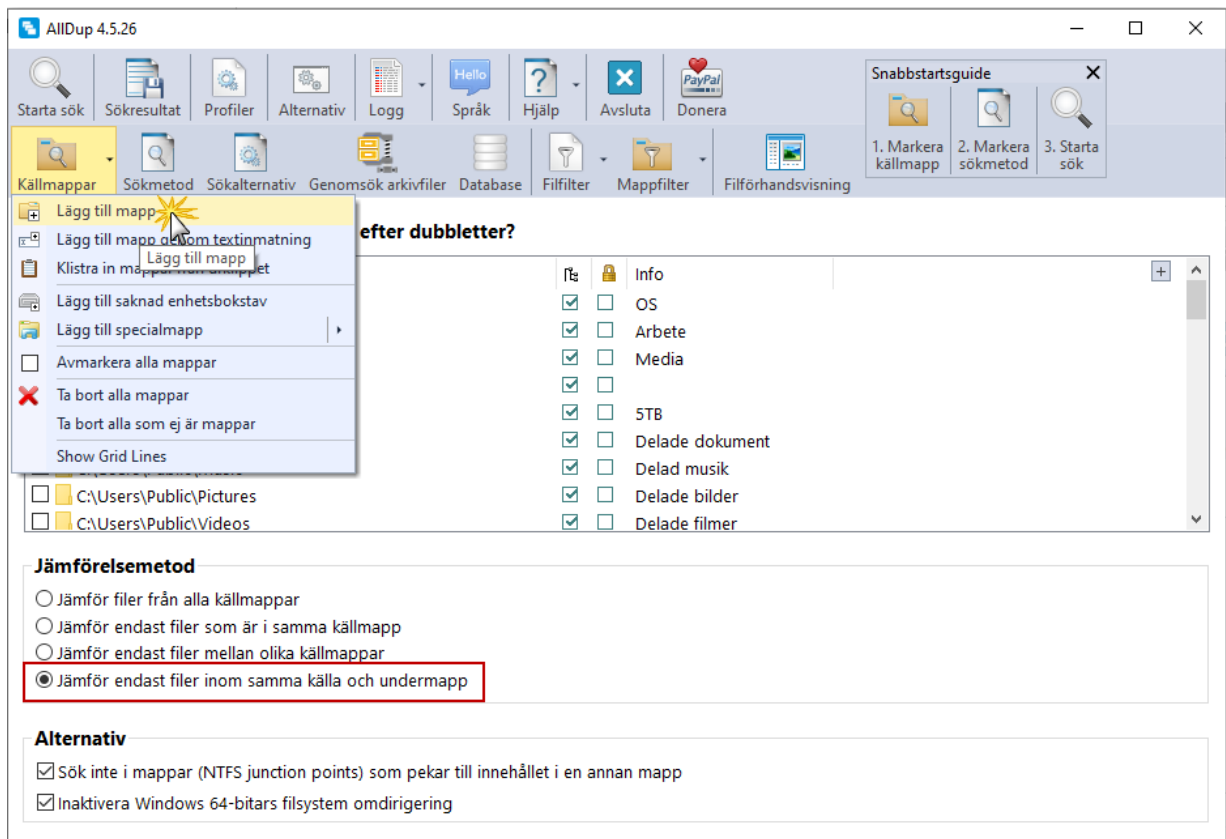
AllDup 4.5.26

Starta sök
Sökresultat
Profiler
Alternativ
Logg
Hello
Språk
Hjälp
Avsluta
PayPal
Donera

Snabbstartsguide
1. Markera källmapp
2. Markera sökmetod
3. Starta sök

Källmappar
Sökmetod
Sökalternativ
Genomsök arkivfiler
Database
Filfilter
Mappfilter
Filförhandsvisning

Lägg till mapp
Lägg till mapp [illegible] textinmatning
Lägg till mapp
Klistra in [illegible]
Lägg till saknad enhetsbokstav
Lägg till specialmapp
Avmarkera alla mappar
Ta bort alla mappar
Ta bort alla som ej är mappar
Show Grid Lines

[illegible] efter dubbletter?

Info
OS
Arbete
Media

5TB
Delade dokument
Delad musik
C:\Users\Public\Pictures	Delade bilder
C:\Users\Public\Videos	Delade filmer

Jämförelsemetod
Jämför filer från alla källmappar
Jämför endast filer som är i samma källmapp
Jämför endast filer mellan olika källmappar
Jämför endast filer inom samma källa och undermapp

Alternativ
Sök inte i mappar (NTFS junction points) som pekar till innehållet i en annan mapp
Inaktivera Windows 64-bitars filsystem omdirigering